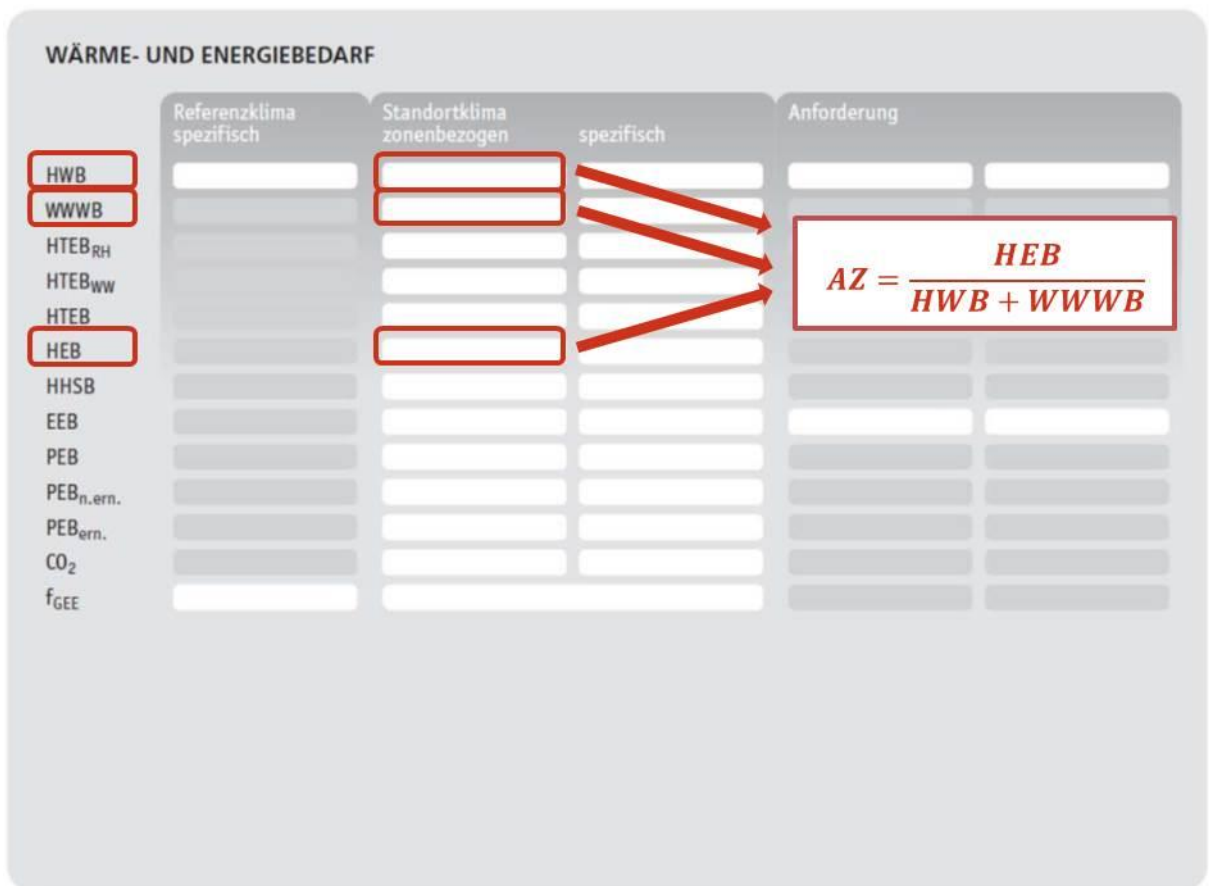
WÄRME- UND ENERGIEBEDARF

Referenzklima spezifisch

Standortklima zonenbezogen

spezifisch

Anforderung

HWB
WWWB
$HTEB_{RH}$
$HTEB_{WW}$
HTEB
HEB
HHSB
EEB
PEB
$PEB_{n.ern.}$
$PEB_{ern.}$
$CO_2$
$f_{GEE}$

$AZ = \frac{HEB}{HWB + WWWB}$